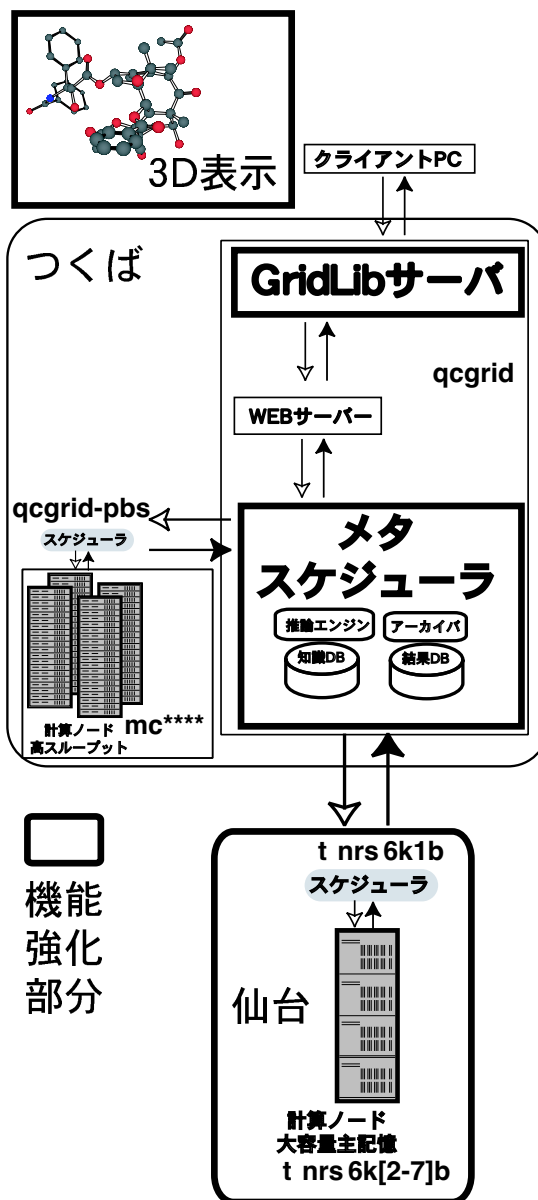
3D表示

クライアントPC

つくば

GridLibサーバ

qcgrid

WEBサーバー

qcgrid-pbs

スケジューラ

メタ
スケジューラ

推論エンジン

アーカイバ

知識DB

結果DB

計算ノード
高スループット

mc****

機能
強化
部分

t nrs 6k1b

スケジューラ

仙台

計算ノード
大容量主記憶

t nrs 6k[2-7]b